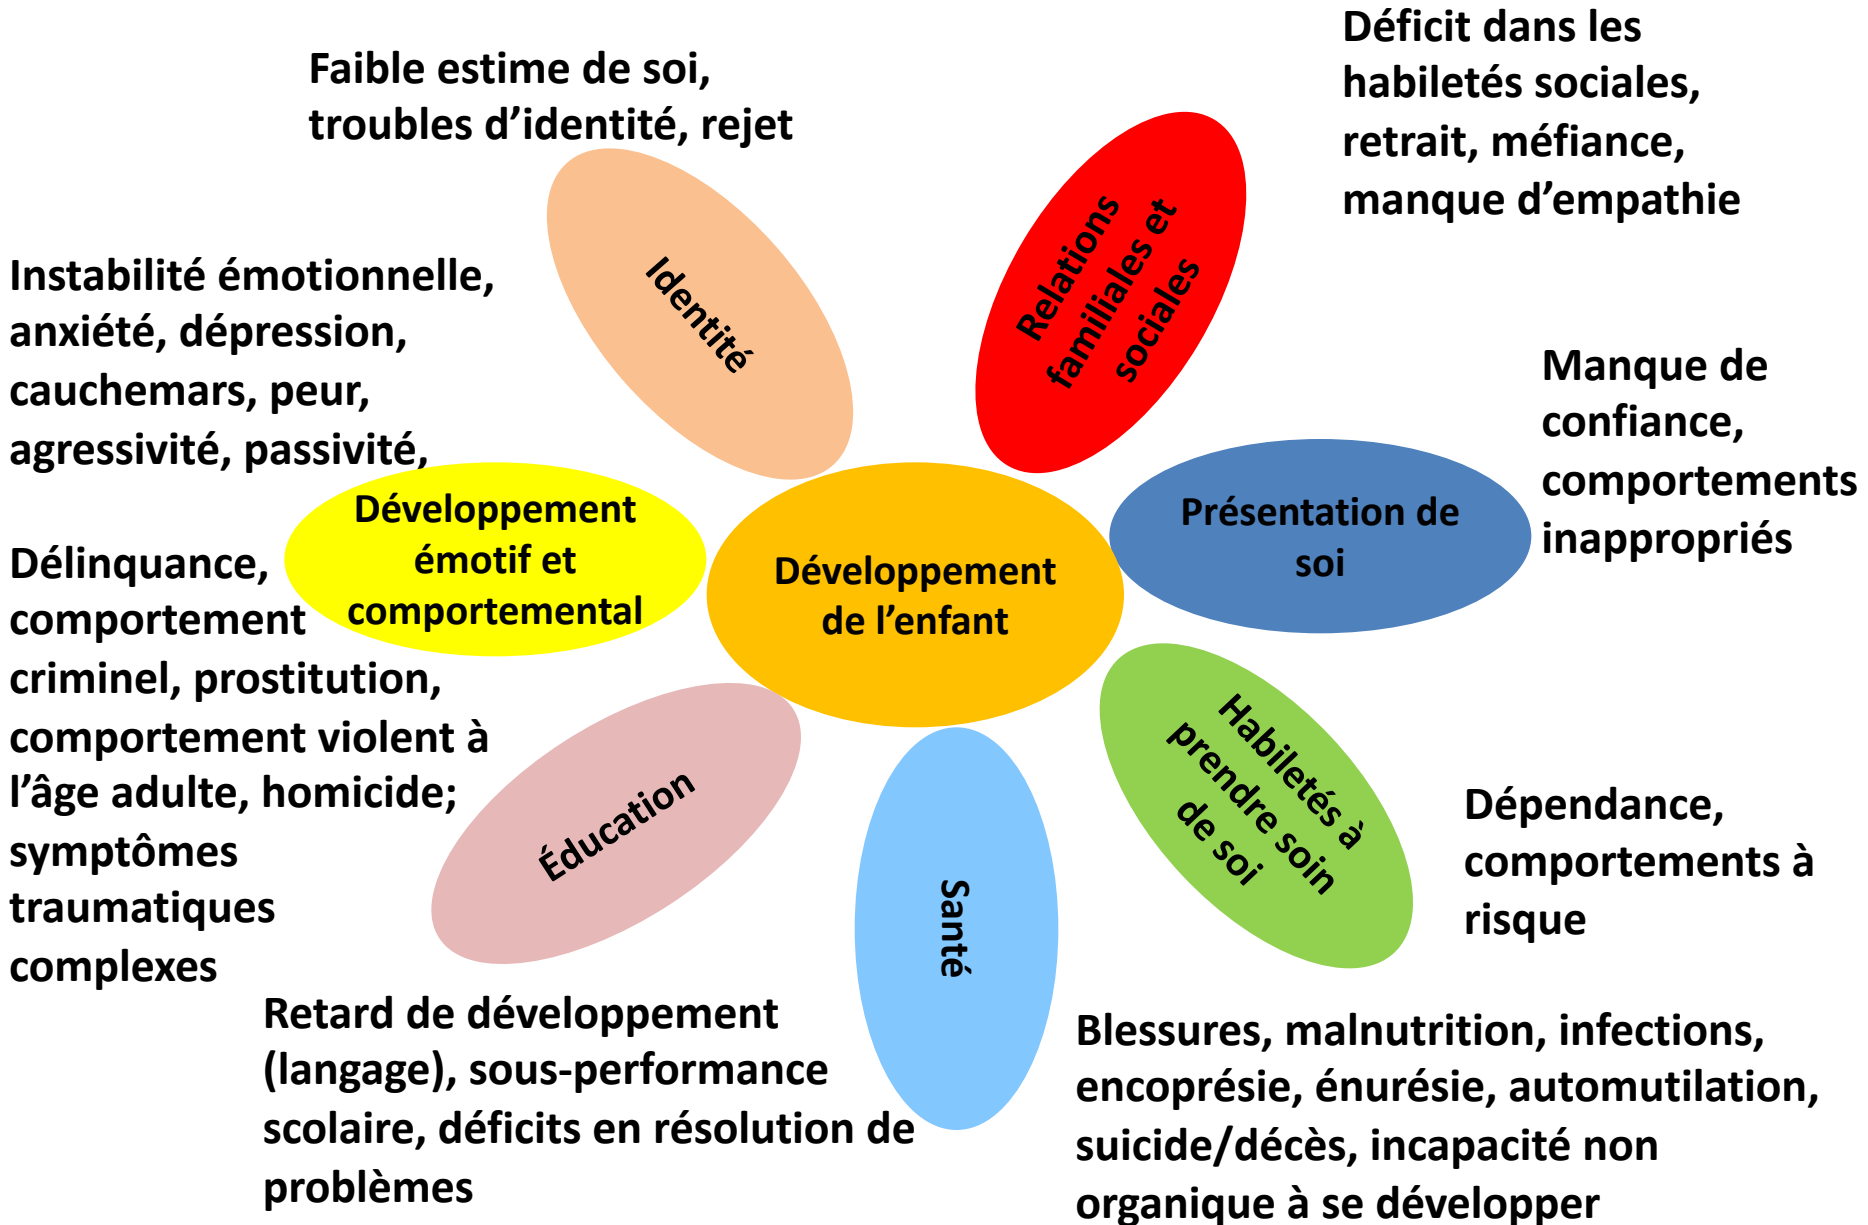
Faible estime de soi, troubles d'identité, rejet

Déficit dans les habiletés sociales, retrait, méfiance, manque d'empathie

Identité

Relations familiales et sociales

Instabilité émotionnelle, anxiété, dépression, cauchemars, peur, agressivité, passivité,

Manque de confiance, comportements inappropriés

Développement émotif et comportemental

Développement de l'enfant

Présentation de soi

Délinquance, comportement criminel, prostitution, comportement violent à l'âge adulte, homicide; symptômes traumatiques complexes

Habiletés à prendre soin de soi

Éducation

Santé

Dépendance, comportements à risque

Retard de développement (langage), sous-performance scolaire, déficits en résolution de problèmes

Blessures, malnutrition, infections, encoprésie, énurésie, automutilation, suicide/décès, incapacité non organique à se développer